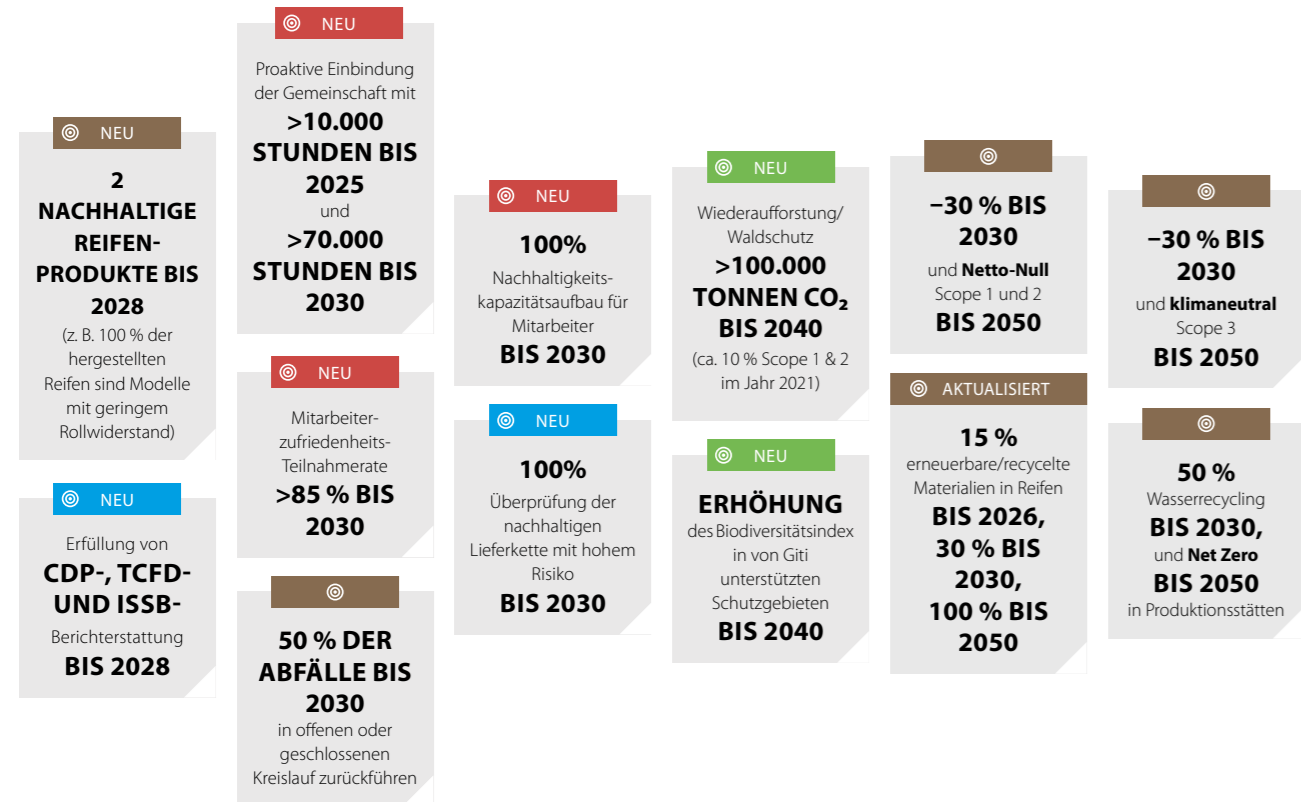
NEU

2 NACHHALTIGE REIFEN-PRODUKTE BIS 2028
(z. B. 100 % der hergestellten Reifen sind Modelle mit geringem Rollwiderstand)

NEU

Erfüllung von
CDP-, TCFD- UND ISSB-
Berichterstattung
BIS 2028

NEU

Proaktive Einbindung der Gemeinschaft mit
>10.000 STUNDEN BIS 2025
und
>70.000 STUNDEN BIS 2030

NEU

Mitarbeiter-zufriedenheits-Teilnahmerate
>85 % BIS 2030

50 % DER ABFÄLLE BIS 2030
in offenen oder geschlossenen Kreislauf zurückführen

NEU

100%
Nachhaltigkeits-kapazitätsaufbau für Mitarbeiter
BIS 2030

NEU

100%
Überprüfung der nachhaltigen Lieferkette mit hohem Risiko
BIS 2030

NEU

Wiederaufforstung/ Waldschutz
>100.000 TONNEN $CO_2$ BIS 2040
(ca. 10 % Scope 1 & 2 im Jahr 2021)

NEU

ERHÖHUNG
des Biodiversitätsindex in von Giti unterstützten Schutzgebieten
BIS 2040

−30 % BIS 2030
und Netto-Null Scope 1 und 2
BIS 2050

AKTUALISIERT

15 %
erneuerbare/recycelte Materialien in Reifen
BIS 2026, 30 % BIS 2030, 100 % BIS 2050

−30 % BIS 2030
und klimaneutral Scope 3
BIS 2050

50 %
Wasserrecycling
BIS 2030,
und Net Zero
BIS 2050
in Produktionsstätten